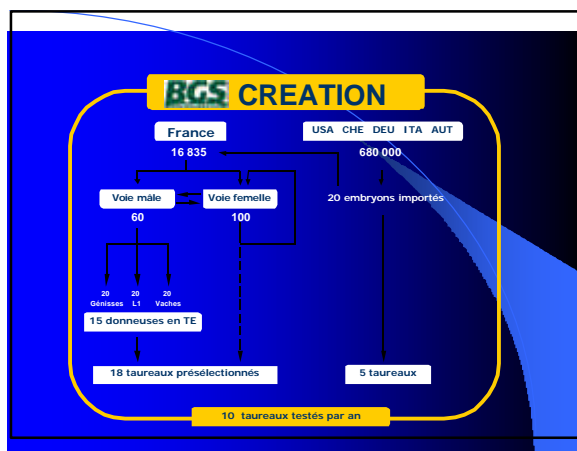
BGS CREATION

France

16 835

USA CHE DEU ITA AUT

680 000

Voie mâle

60

Voie femelle

100

20 embryons importés

20
Génisses

20
L1

20
Vaches

15 donneuses en TE

18 taureaux présélectionnés

5 taureaux

10 taureaux testés par an